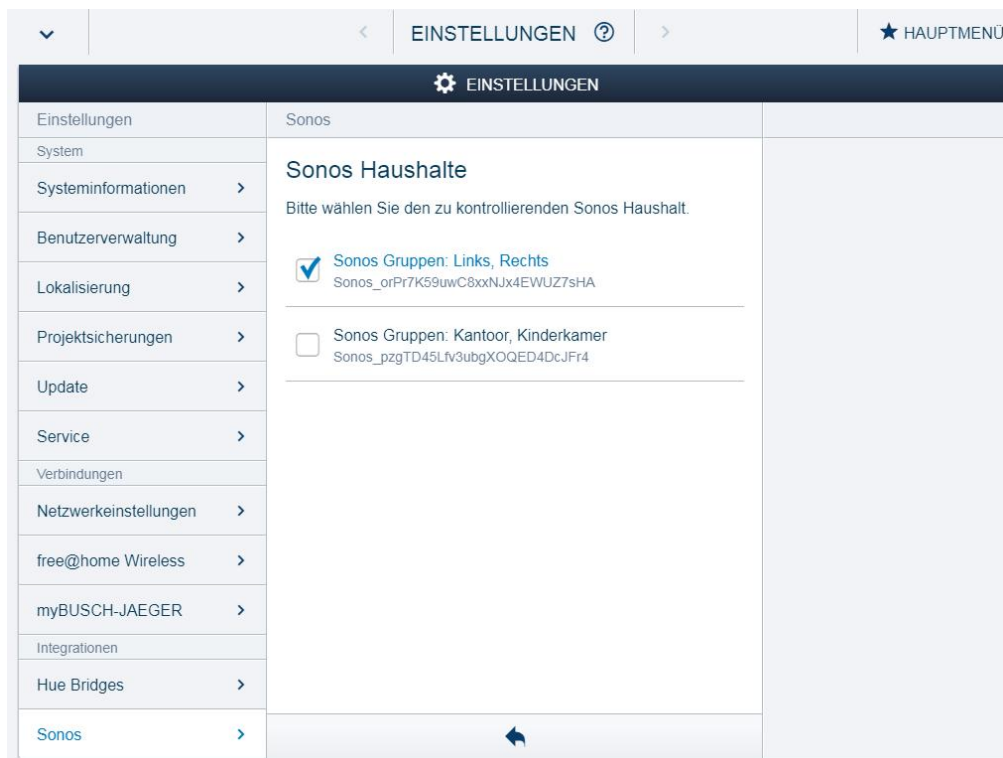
EINSTELLUNGEN ⑦

HAUPTMENÜ

EINSTELLUNGEN

Einstellungen

Sonos

System

Systeminformationen

Benutzerverwaltung

Lokalisierung

Projektsicherungen

Update

Service

Verbindungen

Netzwerkeinstellungen

free@home Wireless

myBUSCH-JAEGER

Integrationen

Hue Bridges

Sonos

Sonos Haushalte

Bitte wählen Sie den zu kontrollierenden Sonos Haushalt.

Sonos Gruppen: Links, Rechts
Sonos_orPr7K59uwC8xxNJx4EWUZ7sHA

Sonos Gruppen: Kantoor, Kinderkamer
Sonos_pzgTD45Lfv3ubgXOQED4DcJFr4